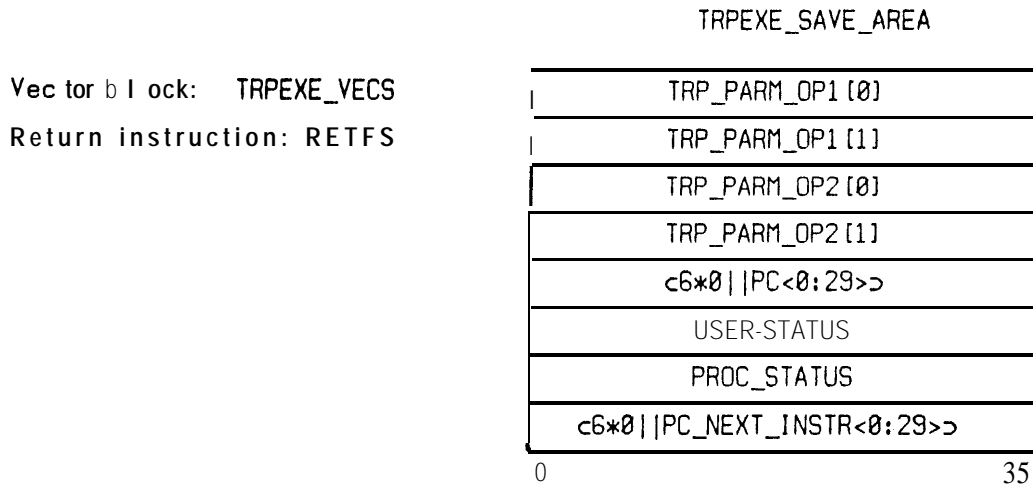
Vec tor b l ock: TRPEXE_VECS
Return instruction: RETFS

TRPEXE_SAVE_AREA

| TRP_PARM_OP1[0] |
|---|
| TRP_PARM_OP1[1] |
| TRP_PARM_OP2[0] |
| TRP_PARM_OP2[1] |
| <6*0\|\|PC<0:29>> |
| USER-STATUS |
| PROC_STATUS |
| <6*0\|\|PC_NEXT_INSTR<0:29>> |

0 35